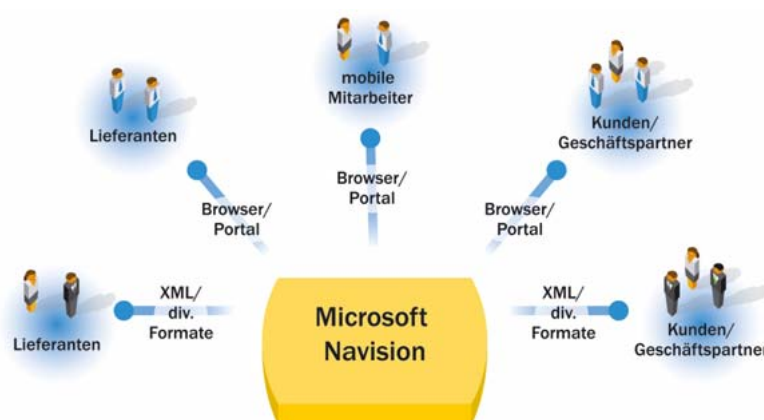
mobile Mitarbeiter

Lieferanten

Kunden/ Geschäftspartner

Browser/ Portal

Browser/ Portal

Browser/ Portal

XML/ div. Formate

XML/ div. Formate

Lieferanten

Microsoft Navision

Kunden/ Geschäftspartner